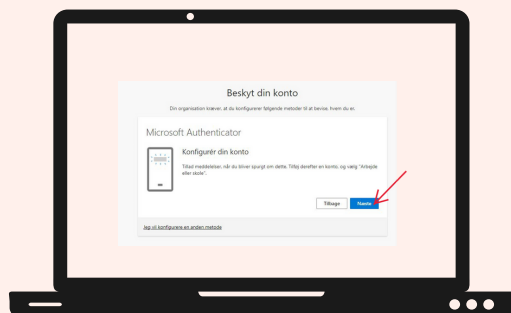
Beskyt din konto

Din organisation kræver, at du konfigurerer følgende metoder til at bevise, hvem du er.

Microsoft Authenticator

Konfigurér din konto

Tillad meddelelser, når du bliver spurgt om dette. Tilføj derefter en konto, og vælg "Arbejde eller skole".

Tilbage

Næste

Jeg vil konfigurere en anden metode